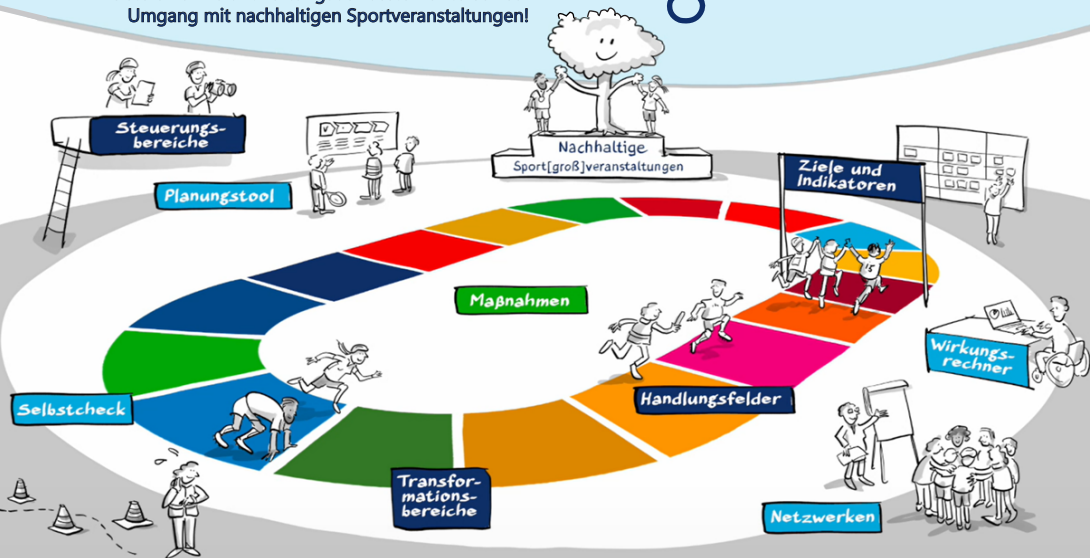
Umgang mit nachhaltigen Sportveranstaltungen!

Nachhaltige Sport[groß]veranstaltungen

Steuerungsbereiche

Planungstool

Ziele und Indikatoren

Maßnahmen

15

Wirkungsrechner

Handlungsfelder

Selbstcheck

Transformationsbereiche

Netzwerken